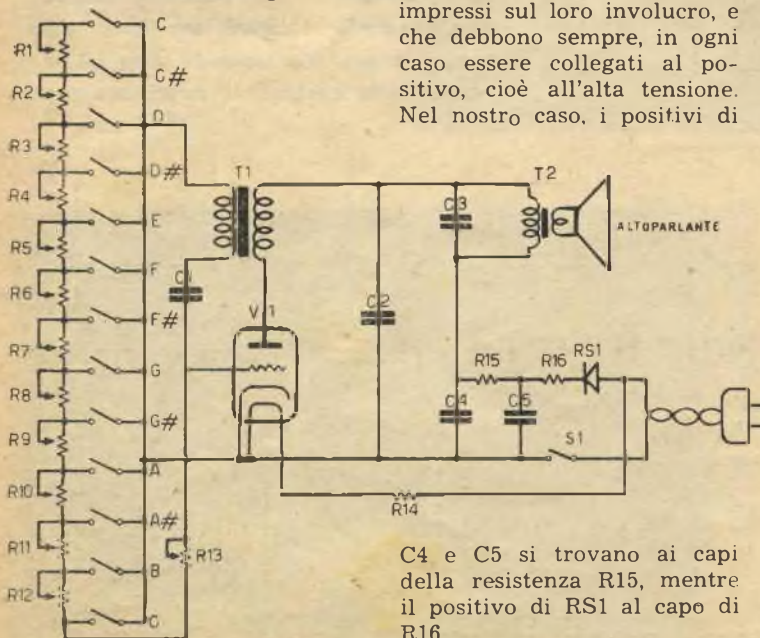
impressi sul loro involucro, e che debbono sempre, in ogni caso essere collegati al positivo, cioè all'alta tensione. Nel nostro caso, i positivi di

R1
R2
R3
R4
R5
R6
R7
R8
R9
R10
R11
R12
C
C#
D
D#
E
F
F#
G
G#
A
A#
B
C
R13
T1
C1
V1
C2
C3
T2
ALTOPARLANTE
R15
R16
RS1
C4
C5
S1
R14

C4 e C5 si trovano ai capi della resistenza R15, mentre il positivo di RS1 al capo di R16.